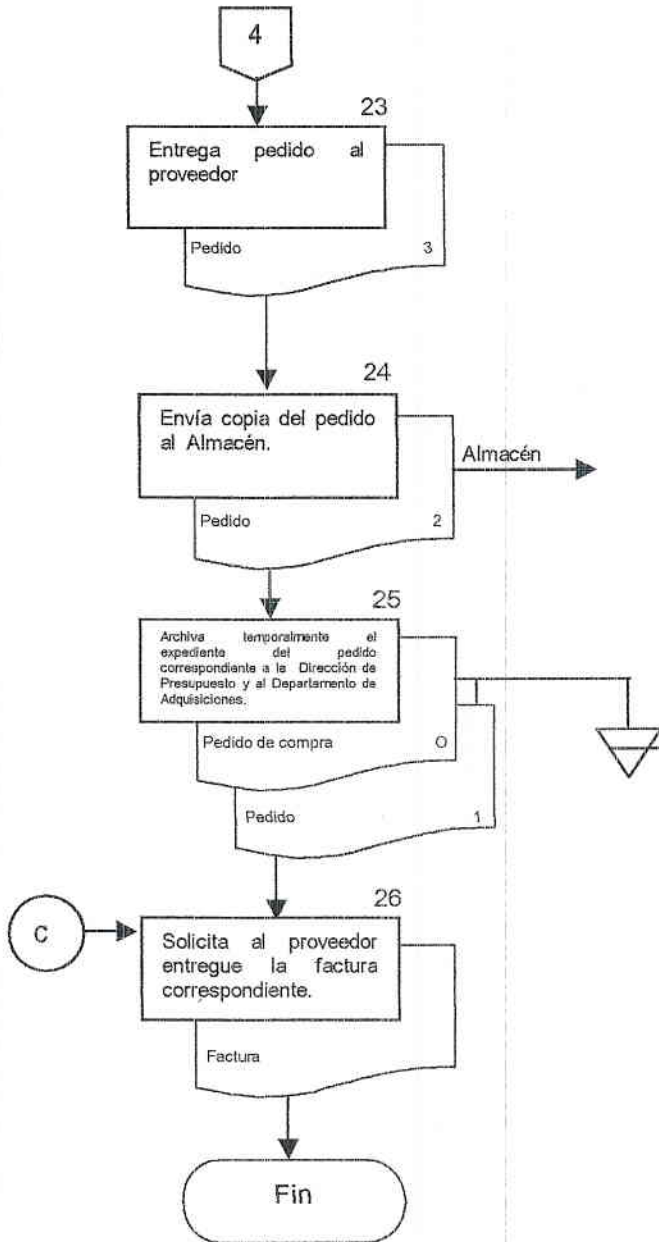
4

23

Entrega pedido al proveedor

Pedido

3

24

Envía copia del pedido al Almacén.

Almacén

Pedido

2

25

Archiva temporalmente el expediente del pedido correspondiente a la Dirección de Presupuesto y al Departamento de Adquisiciones.

Pedido de compra

O

Pedido

1

26

C

Solicita al proveedor entregue la factura correspondiente.

Factura

Fin